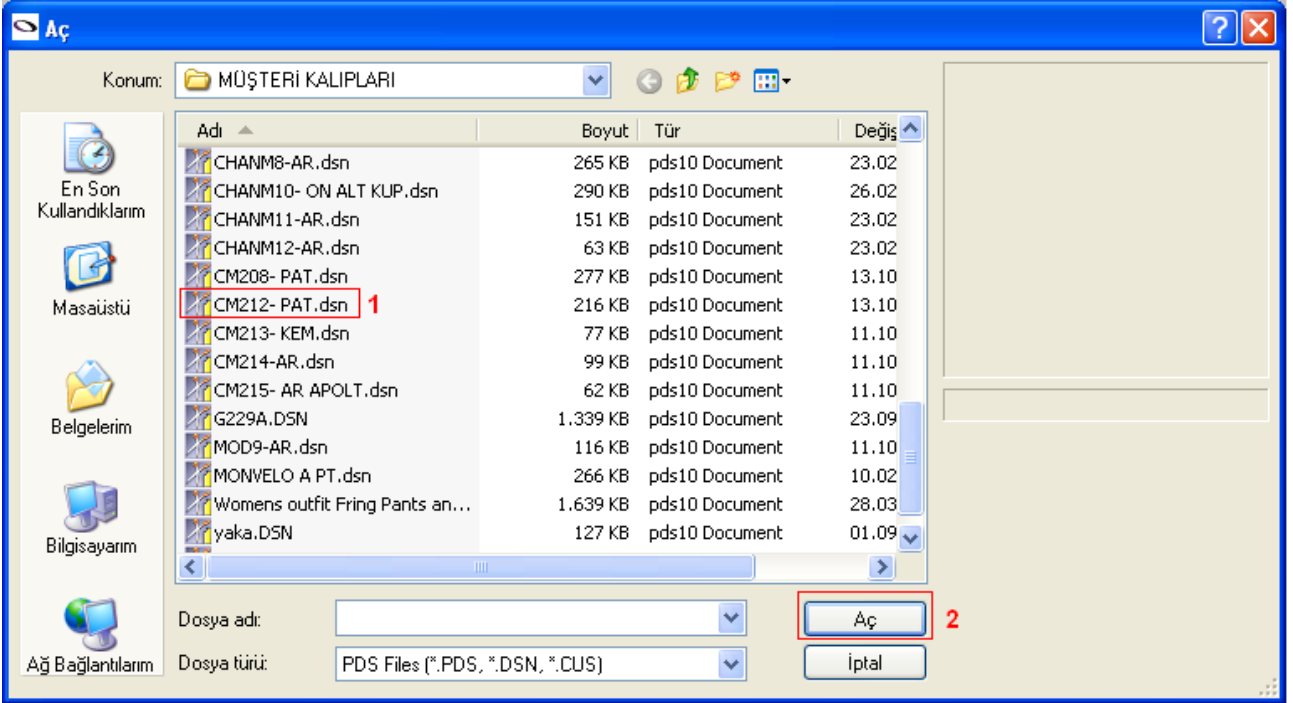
Aç

Konum: MÜŞTERİ KALIPLARI

En Son Kullandıklarım

Masaüstü

Belgelerim

Bilgisayarım

Ağ Bağlantılarım

| Adı | Boyut | Tür | Değiş |
|---|---|---|---|
| CHANM8-AR.dsn | 265 KB | pds10 Document | 23.02 |
| CHANM10- ON ALT KUP.dsn | 290 KB | pds10 Document | 26.02 |
| CHANM11-AR.dsn | 151 KB | pds10 Document | 23.02 |
| CHANM12-AR.dsn | 63 KB | pds10 Document | 23.02 |
| CM208- PAT.dsn | 277 KB | pds10 Document | 13.10 |
| CM212- PAT.dsn 1 | 216 KB | pds10 Document | 13.10 |
| CM213- KEM.dsn | 77 KB | pds10 Document | 11.10 |
| CM214-AR.dsn | 99 KB | pds10 Document | 11.10 |
| CM215- AR APOLT.dsn | 62 KB | pds10 Document | 11.10 |
| G229A.DSN | 1.339 KB | pds10 Document | 23.09 |
| MOD9-AR.dsn | 116 KB | pds10 Document | 11.10 |
| MONVELO A PT.dsn | 266 KB | pds10 Document | 10.02 |
| Womens outfit Fring Pants an... | 1.639 KB | pds10 Document | 28.03 |
| yaka.DSN | 127 KB | pds10 Document | 01.09 |

Dosya adı:

Aç 2

Dosya türü: PDS Files (*.PDS, *.DSN, *.CUS)

İptal